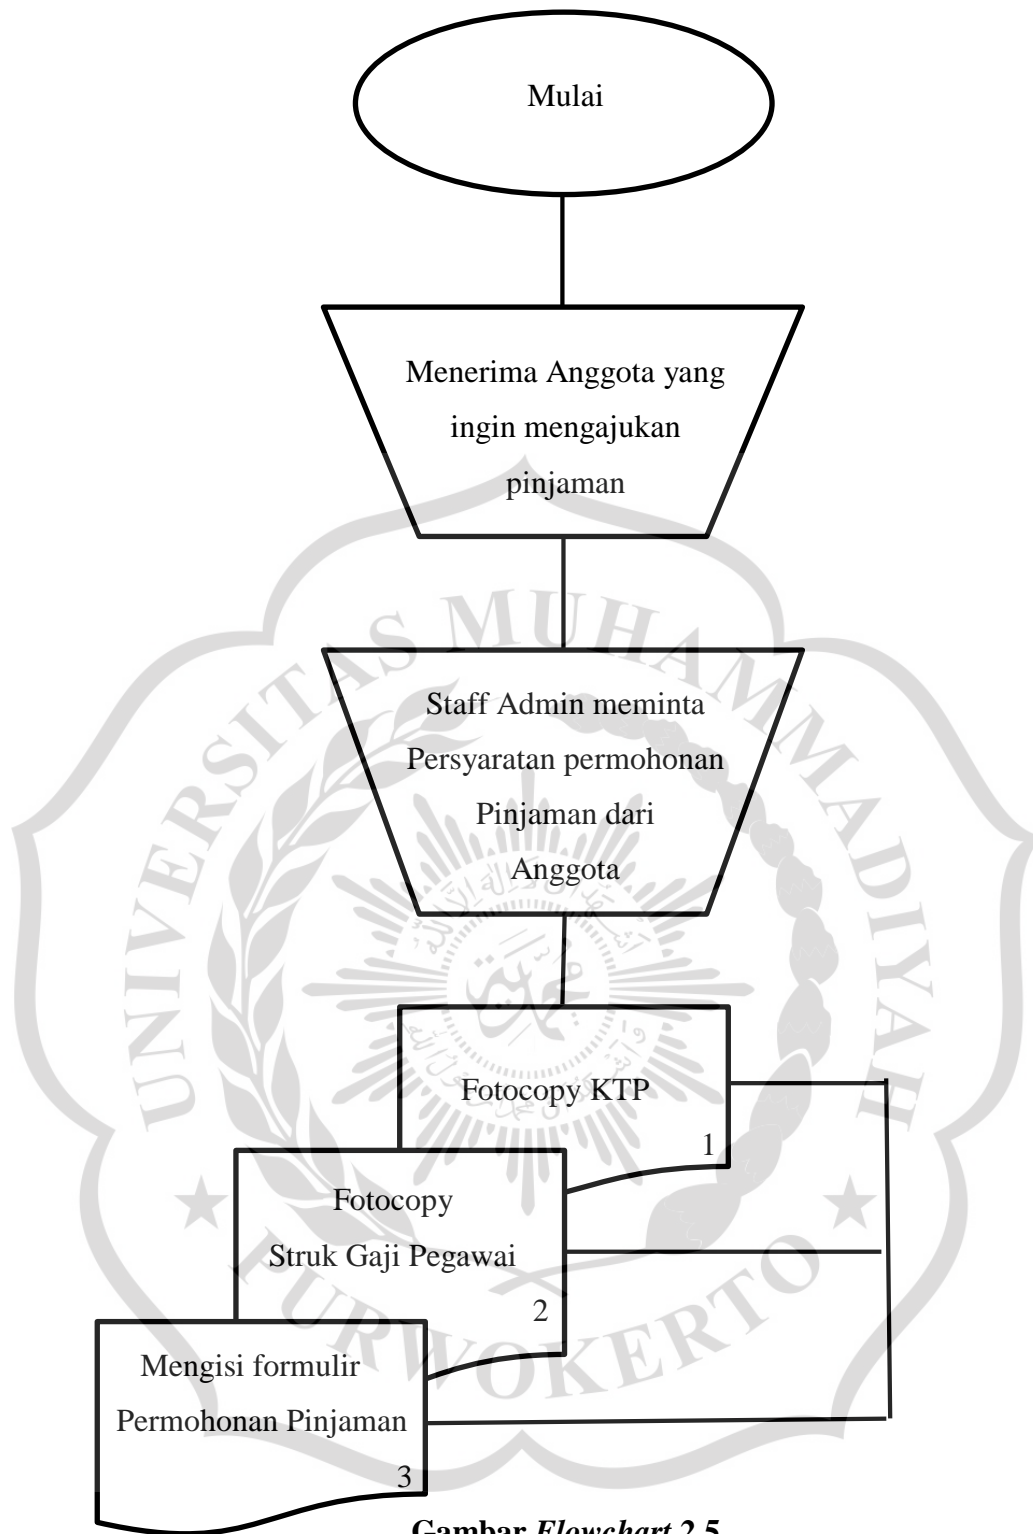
Mulai

Menerima Anggota yang ingin mengajukan pinjaman

Staff Admin meminta Persyaratan permohonan Pinjaman dari Anggota

Fotocopy KTP

1

Fotocopy Struk Gaji Pegawai

2

Mengisi formulir Permohonan Pinjaman

3

UNIVERSITAS MUHAMMADIYAH PURWOKERTO

Gambar *Flowchart* 2.5